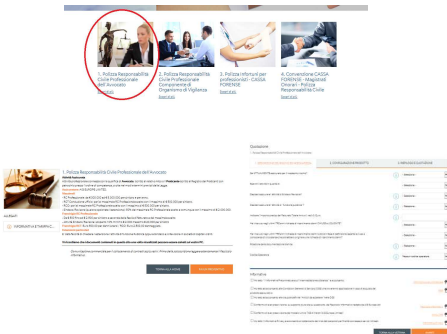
1. Polizza Responsabilità Civile Professionale dell'Avvocato
Scopri di più

2. Polizza Responsabilità Civile Professionale Componente di Organismo di Vigilanza
Scopri di più

3. Polizza Infortuni per professionisti - CASSA FORENSE
Scopri di più

4. Convenzione CASSA FORENSE - Magistrati Onorari - Polizza Responsabilità Civile
Scopri di più

1. Polizza Responsabilità Civile Professionale dell'Avvocato

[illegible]

Quotazione

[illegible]

Informativa

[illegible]